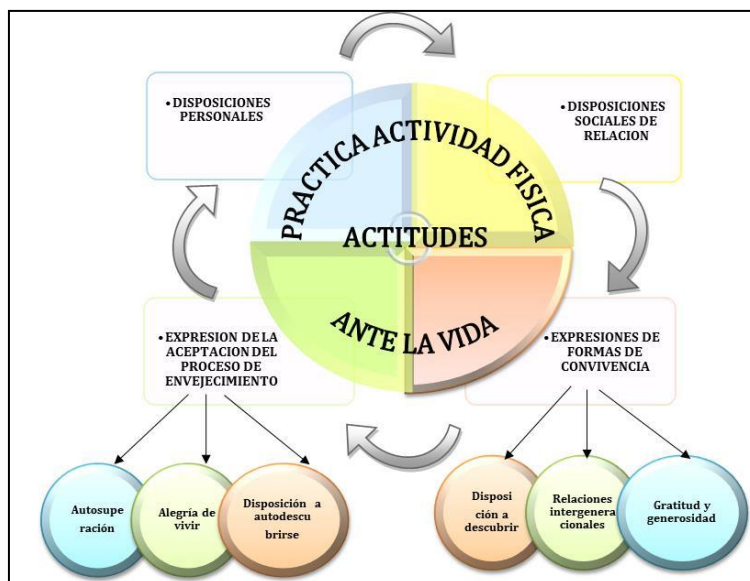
PRACTICA ACTIVIDAD FISICA

ACTITUDES

ANTE LA VIDA

• DISPOSICIONES PERSONALES

• DISPOSICIONES SOCIALES DE RELACION

• EXPRESION DE LA ACEPTACION DEL PROCESO DE ENVEJECIMIENTO

• EXPRESIONES DE FORMAS DE CONVIVENCIA

Autosupe ración

Alegría de vivir

Disposición a autodescu brirse

Disposi ción a descubrir

Relaciones intergenera cionales

Gratitud y generosidad